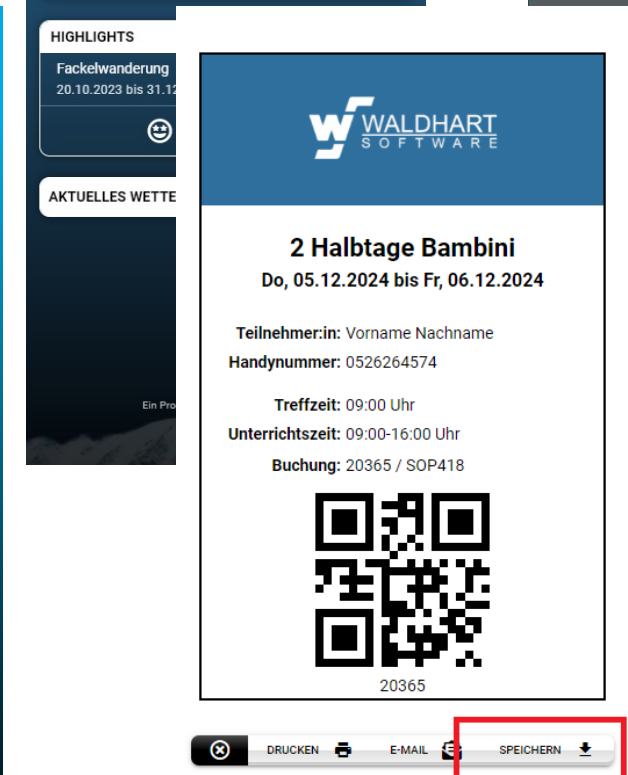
HIGHLIGHTS

Fackelwanderung
20.10.2023 bis 31.12

AKTUELLES WETTE

Ein Pro

WALDHART
SOFTWARE

2 Halbtage Bambini
Do, 05.12.2024 bis Fr, 06.12.2024

Teilnehmer:in: Vorname Nachname
Handynummer: 0526264574

Treffzeit: 09:00 Uhr
Unterrichtszeit: 09:00-16:00 Uhr
Buchung: 20365 / SOP418

20365

DRUCKEN E-MAIL SPEICHERN